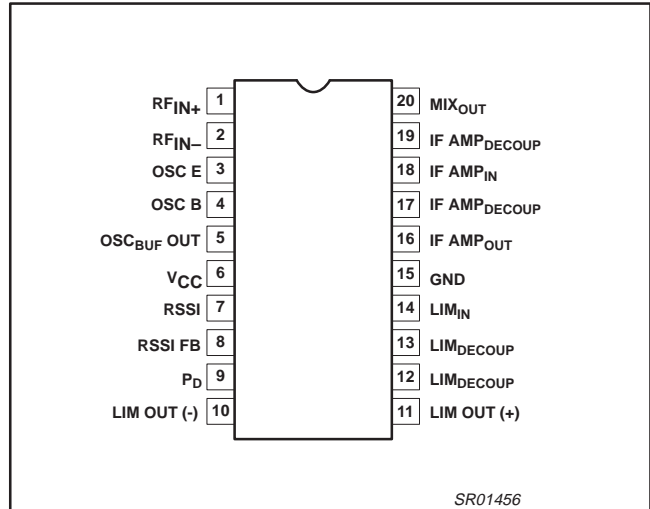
$RF_{IN+}$ 1
$RF_{IN-}$ 2
OSC E 3
OSC B 4
$OSC_{BUF}$ OUT 5
$V_{CC}$ 6
RSSI 7
RSSI FB 8
$P_D$ 9
LIM OUT (-) 10

20 $MIX_{OUT}$
19 IF $AMP_{DECOUP}$
18 IF $AMP_{IN}$
17 IF $AMP_{DECOUP}$
16 IF $AMP_{OUT}$
15 GND
14 $LIM_{IN}$
13 $LIM_{DECOUP}$
12 $LIM_{DECOUP}$
11 LIM OUT (+)

SR01456